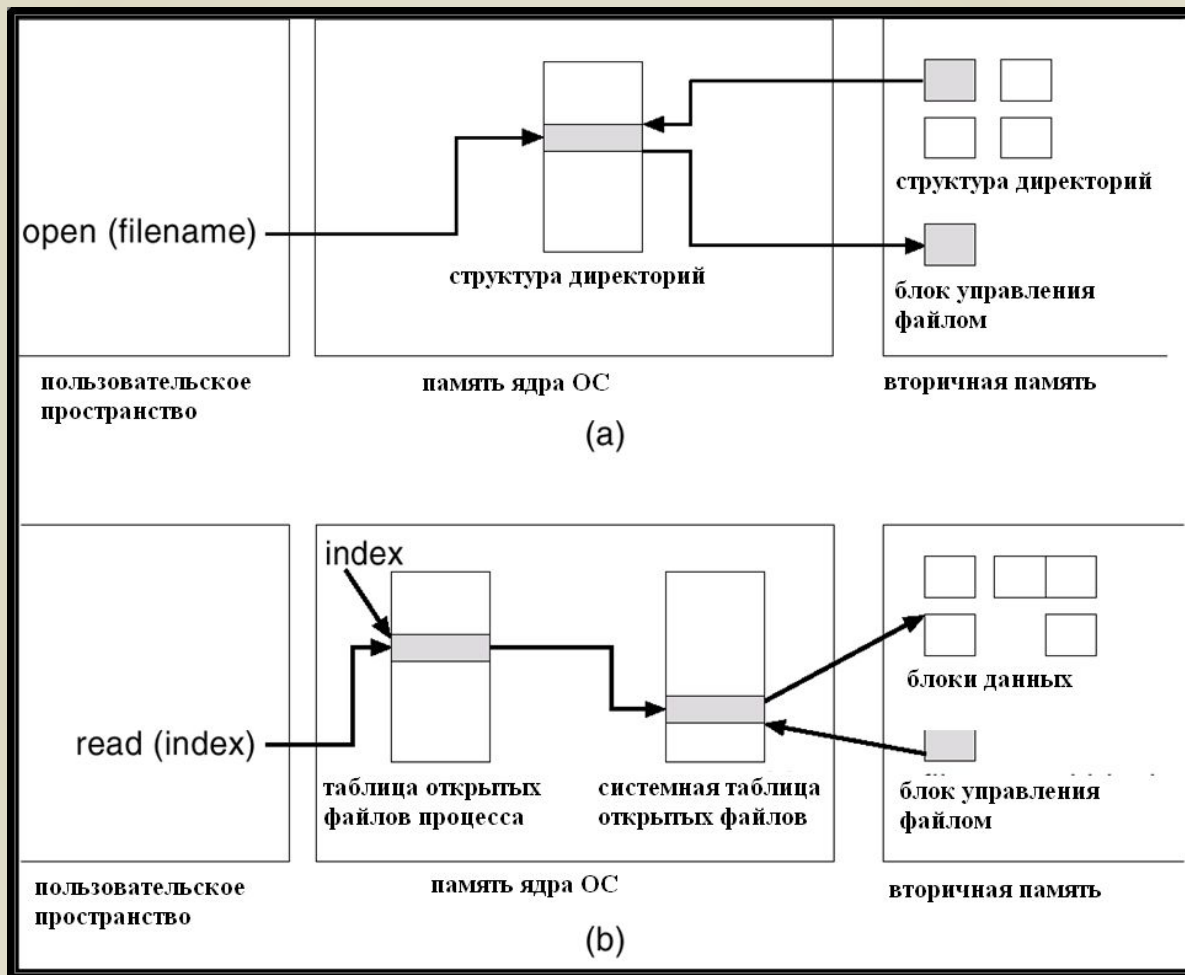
open (filename)

структура директорий

структура директорий

блок управления файлом

пользовательское пространство

память ядра ОС

вторичная память

(a)

index

read (index)

таблица открытых файлов процесса

системная таблица открытых файлов

блоки данных

блок управления файлом

пользовательское пространство

память ядра ОС

вторичная память

(b)